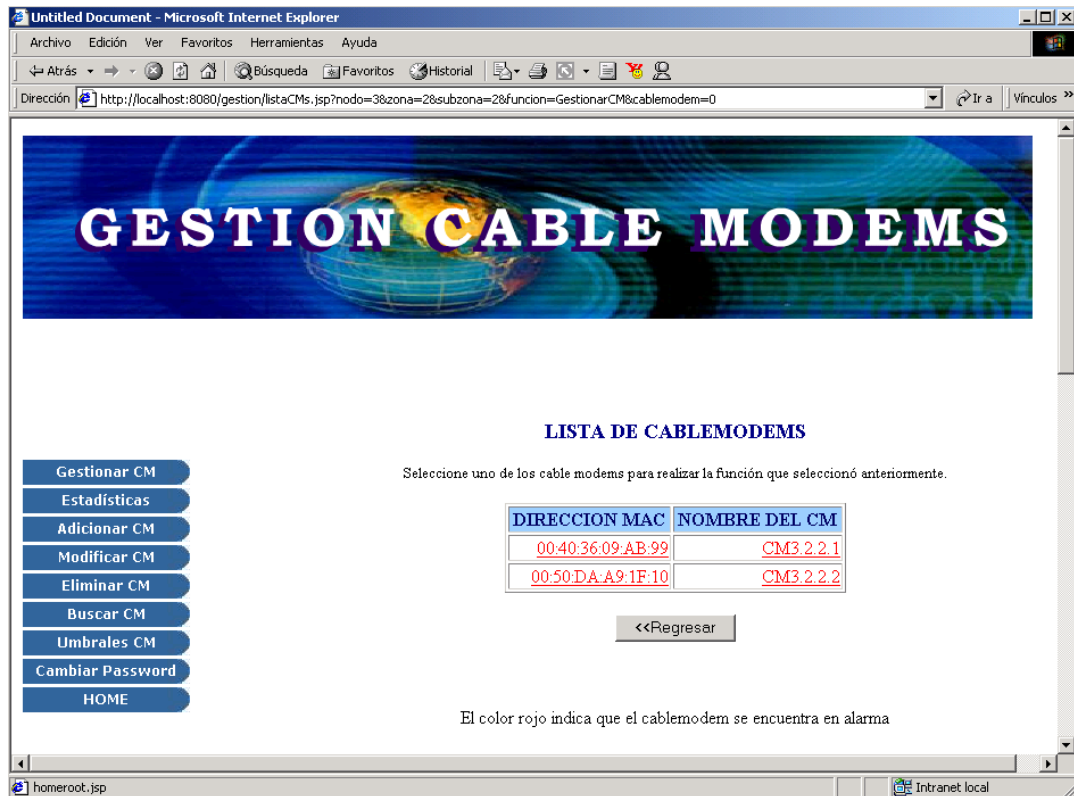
Untitled Document - Microsoft Internet Explorer

Archivo Edición Ver Favoritos Herramientas Ayuda

Atrás Búsqueda Favoritos Historial

Dirección http://localhost:8080/gestion/listaCMs.jsp?nodo=3&zona=28&subzona=28&funcion=GestionarCM&cablemodem=0 Ir a Vínculos

GESTION CABLE MODEMS

LISTA DE CABLEMODEMS

Seleccione uno de los cable modems para realizar la función que seleccionó anteriormente.

| DIRECCION MAC | NOMBRE DEL CM |
|---|---|
| 00:40:36:09:AB:99 | CM3.2.2.1 |
| 00:50:DA:A9:1F:10 | CM3.2.2.2 |

<<Regresar

Gestionar CM
Estadísticas
Adicionar CM
Modificar CM
Eliminar CM
Buscar CM
Umbrales CM
Cambiar Password
HOME

El color rojo indica que el cablemodem se encuentra en alarma

homeroot.jsp

Intranet local